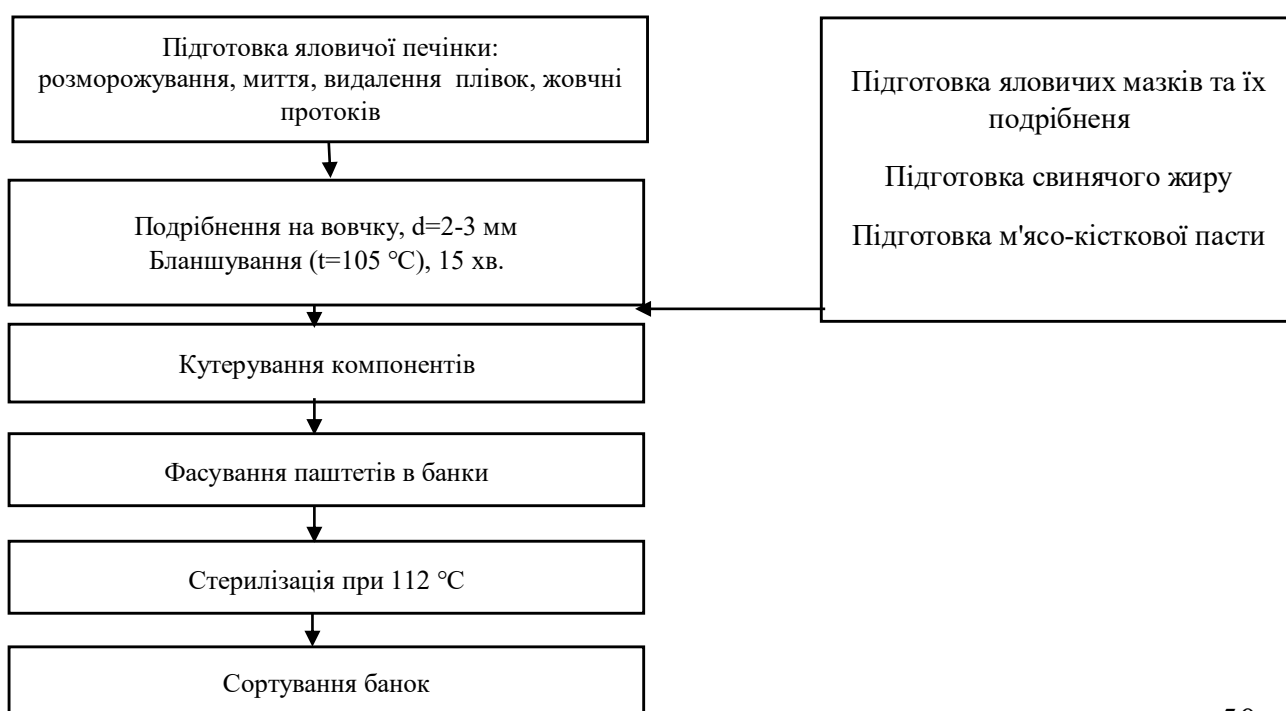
Підготовка яловичої печінки: розморожування, миття, видалення плівок, жовчні протоків

Підготовка яловичих мазків та їх подрібненя

Підготовка свинячого жиру

Підготовка м'ясо-кісткової пасти

Подрібнення на вовчку, d=2-3 мм
Бланшування (t=105 °С), 15 хв.

Кутерування компонентів

Фасування паштетів в банки

Стерилізація при 112 °С

Сортування банок

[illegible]